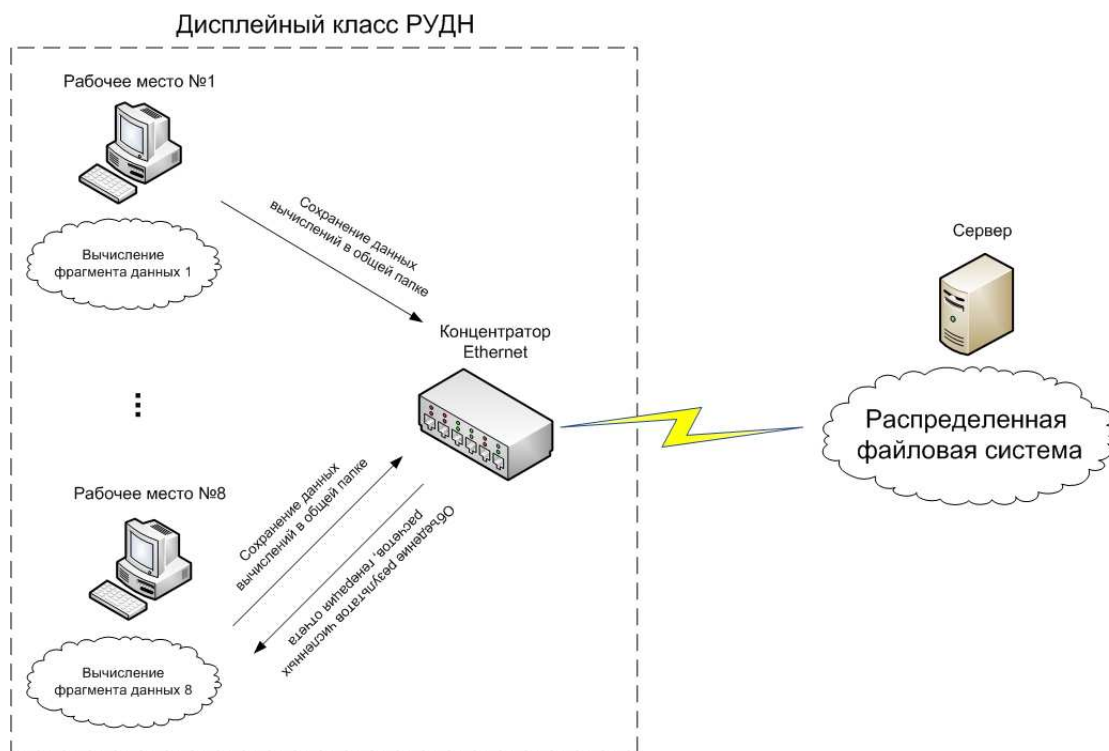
Дисплейный класс РУДН

Рабочее место №1

Сохранение данных вычислений в общей папке

Вычисление фрагмента данных 1

Сервер

Концентратор Ethernet

Распределенная файловая система

Рабочее место №8

Сохранение данных вычислений в общей папке

Объединение результатов численных расчетов, генерация отчета

Вычисление фрагмента данных 8